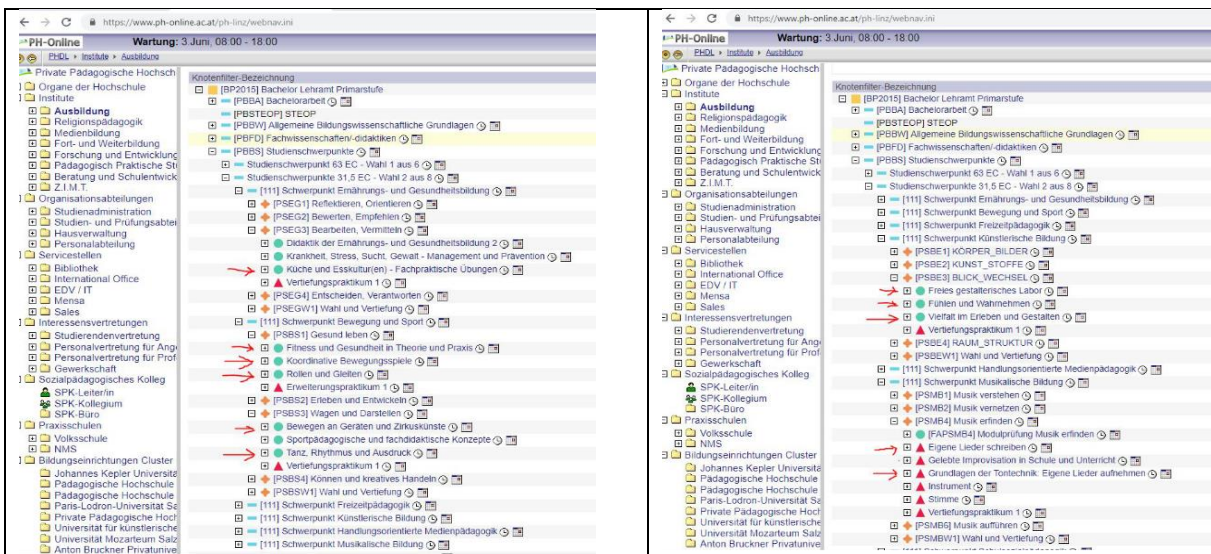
https://www.ph-online.ac.at/ph-linz/webnav.ini

PH-Online Wartung: 3 Juni, 08:00 - 18:00

PHDL › Institute › Ausbildung

Private Pädagogische Hochsch
Organe der Hochschule
Institute
Ausbildung
Religionspädagogik
Medienbildung
Fort- und Weiterbildung
Forschung und Entwicklung
Pädagogisch Praktische St
Beratung und Schulentwick
Z.I.M.T.
Organisationsabteilungen
Studienadministration
Studien- und Prüfungsabtei
Hausverwaltung
Personalabteilung
Servicestellen
Bibliothek
International Office
EDV / IT
Mensa
Sales
Interessensvertretungen
Studierendenvertretung
Personalvertretung für Ang
Personalvertretung für Prof
Gewerkschaft
Sozialpädagogisches Kolleg
SPK-Leiter/in
SPK-Kollegium
SPK-Büro
Praxisschulen
Volksschule
NMS
Bildungseinrichtungen Cluster
Johannes Kepler Universit
Pädagogische Hochschule
Pädagogische Hochschule
Paris-Lodron-Universität Sa
Private Pädagogische Hoch
Universität für künstlerische
Universität Mozarteum Salz
Anton Bruckner Privatunive

Knotenfilter-Bezeichnung
[BP2015] Bachelor Lehramt Primarstufe
[PBBA] Bachelorarbeit
[PBSTEOP] STEOP
[PBBW] Allgemeine Bildungswissenschaftliche Grundlagen
[PBFD] Fachwissenschaften/-didaktiken
[PBBS] Studienschwerpunkte
Studienschwerpunkt 63 EC - Wahl 1 aus 6
Studienschwerpunkte 31,5 EC - Wahl 2 aus 8
[111] Schwerpunkt Ernährungs- und Gesundheitsbildung
[PSEG1] Reflektieren, Orientieren
[PSEG2] Bewerten, Empfehlen
[PSEG3] Bearbeiten, Vermitteln
Didaktik der Ernährungs- und Gesundheitsbildung 2
Krankheit, Stress, Sucht, Gewalt - Management und Prävention
Küche und Esskultur(en) - Fachpraktische Übungen
Vertiefungspraktikum 1
[PSEG4] Entscheiden, Verantworten
[PSEGW1] Wahl und Vertiefung
[111] Schwerpunkt Bewegung und Sport
[PSBS1] Gesund leben
Fitness und Gesundheit in Theorie und Praxis
Koordinative Bewegungsspiele
Rollen und Gleiten
Erweiterungspraktikum 1
[PSBS2] Erleben und Entwickeln
[PSBS3] Wagen und Darstellen
Bewegen an Geräten und Zirkuskünste
Sportpädagogische und fachdidaktische Konzepte
Tanz, Rhythmus und Ausdruck
Vertiefungspraktikum 1
[PSBS4] Können und kreatives Handeln
[PSBSW1] Wahl und Vertiefung
[111] Schwerpunkt Freizeitpädagogik
[111] Schwerpunkt Künstlerische Bildung
[111] Schwerpunkt Handlungsorientierte Medienpädagogik
[111] Schwerpunkt Musikalische Bildung

https://www.ph-online.ac.at/ph-linz/webnav.ini

PH-Online Wartung: 3 Juni, 08:00 - 18:00

PHDL › Institute › Ausbildung

Private Pädagogische Hochsch
Organe der Hochschule
Institute
Ausbildung
Religionspädagogik
Medienbildung
Fort- und Weiterbildung
Forschung und Entwicklung
Pädagogisch Praktische St
Beratung und Schulentwick
Z.I.M.T.
Organisationsabteilungen
Studienadministration
Studien- und Prüfungsabtei
Hausverwaltung
Personalabteilung
Servicestellen
Bibliothek
International Office
EDV / IT
Mensa
Sales
Interessensvertretungen
Studierendenvertretung
Personalvertretung für Ang
Personalvertretung für Prof
Gewerkschaft
Sozialpädagogisches Kolleg
SPK-Leiter/in
SPK-Kollegium
SPK-Büro
Praxisschulen
Volksschule
NMS
Bildungseinrichtungen Cluster
Johannes Kepler Universit
Pädagogische Hochschule
Pädagogische Hochschule
Paris-Lodron-Universität Sa
Private Pädagogische Hoch
Universität für künstlerische
Universität Mozarteum Salz
Anton Bruckner Privatunive

Knotenfilter-Bezeichnung
[BP2015] Bachelor Lehramt Primarstufe
[PBBA] Bachelorarbeit
[PBSTEOP] STEOP
[PBBW] Allgemeine Bildungswissenschaftliche Grundlagen
[PBFD] Fachwissenschaften/-didaktiken
[PBBS] Studienschwerpunkte
Studienschwerpunkt 63 EC - Wahl 1 aus 6
Studienschwerpunkte 31,5 EC - Wahl 2 aus 8
[111] Schwerpunkt Ernährungs- und Gesundheitsbildung
[111] Schwerpunkt Bewegung und Sport
[111] Schwerpunkt Freizeitpädagogik
[111] Schwerpunkt Künstlerische Bildung
[PSBE1] KÖRPER_BILDER
[PSBE2] KUNST_STOFFE
[PSBE3] BLICK_WECHSEL
Freies gestalterisches Labor
Fühlen und Wahrnehmen
Vielfalt im Erleben und Gestalten
Vertiefungspraktikum 1
[PSBE4] RAUM_STRUKTUR
[PSBEW1] Wahl und Vertiefung
[111] Schwerpunkt Handlungsorientierte Medienpädagogik
[111] Schwerpunkt Musikalische Bildung
[PSMB1] Musik verstehen
[PSMB2] Musik vernetzen
[PSMB4] Musik erfinden
[FAPSMB4] Modulprüfung Musik erfinden
Eigene Lieder schreiben
Gelebte Improvisation in Schule und Unterricht
Grundlagen der Tontechnik: Eigene Lieder aufnehmen
Instrument
Stimme
Vertiefungspraktikum 1
[PSMB6] Musik aufführen
[PSMBW1] Wahl und Vertiefung